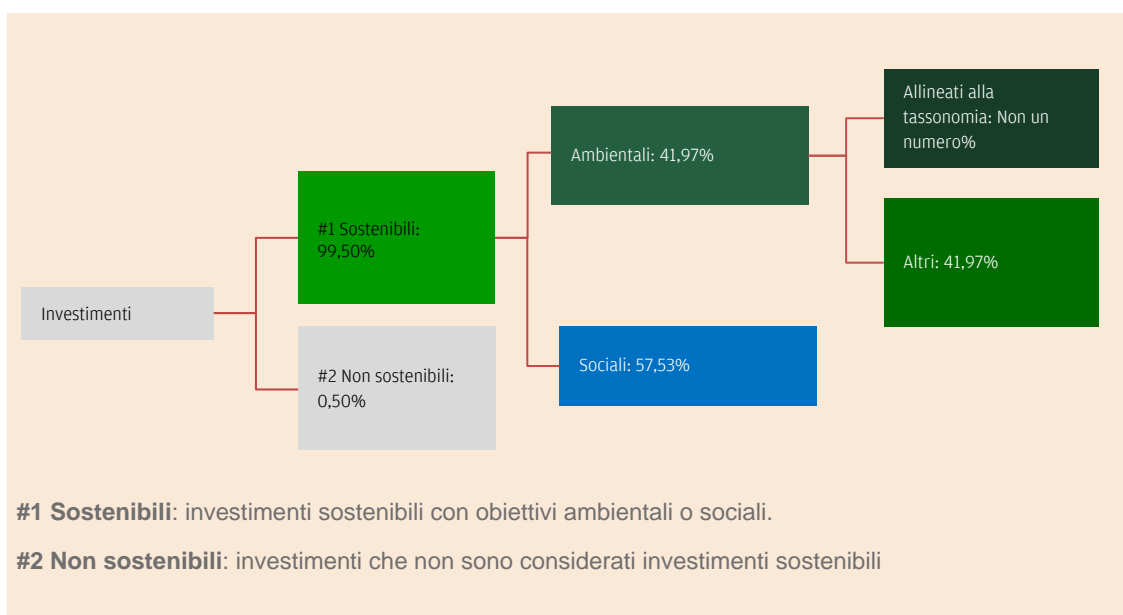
Investimenti

#1 Sostenibili: 99,50%

#2 Non sostenibili: 0,50%

Ambientali: 41,97%

Sociali: 57,53%

Allineati alla tassonomia: Non un numero%

Altri: 41,97%

**#1 Sostenibili**: investimenti sostenibili con obiettivi ambientali o sociali.

**#2 Non sostenibili**: investimenti che non sono considerati investimenti sostenibili